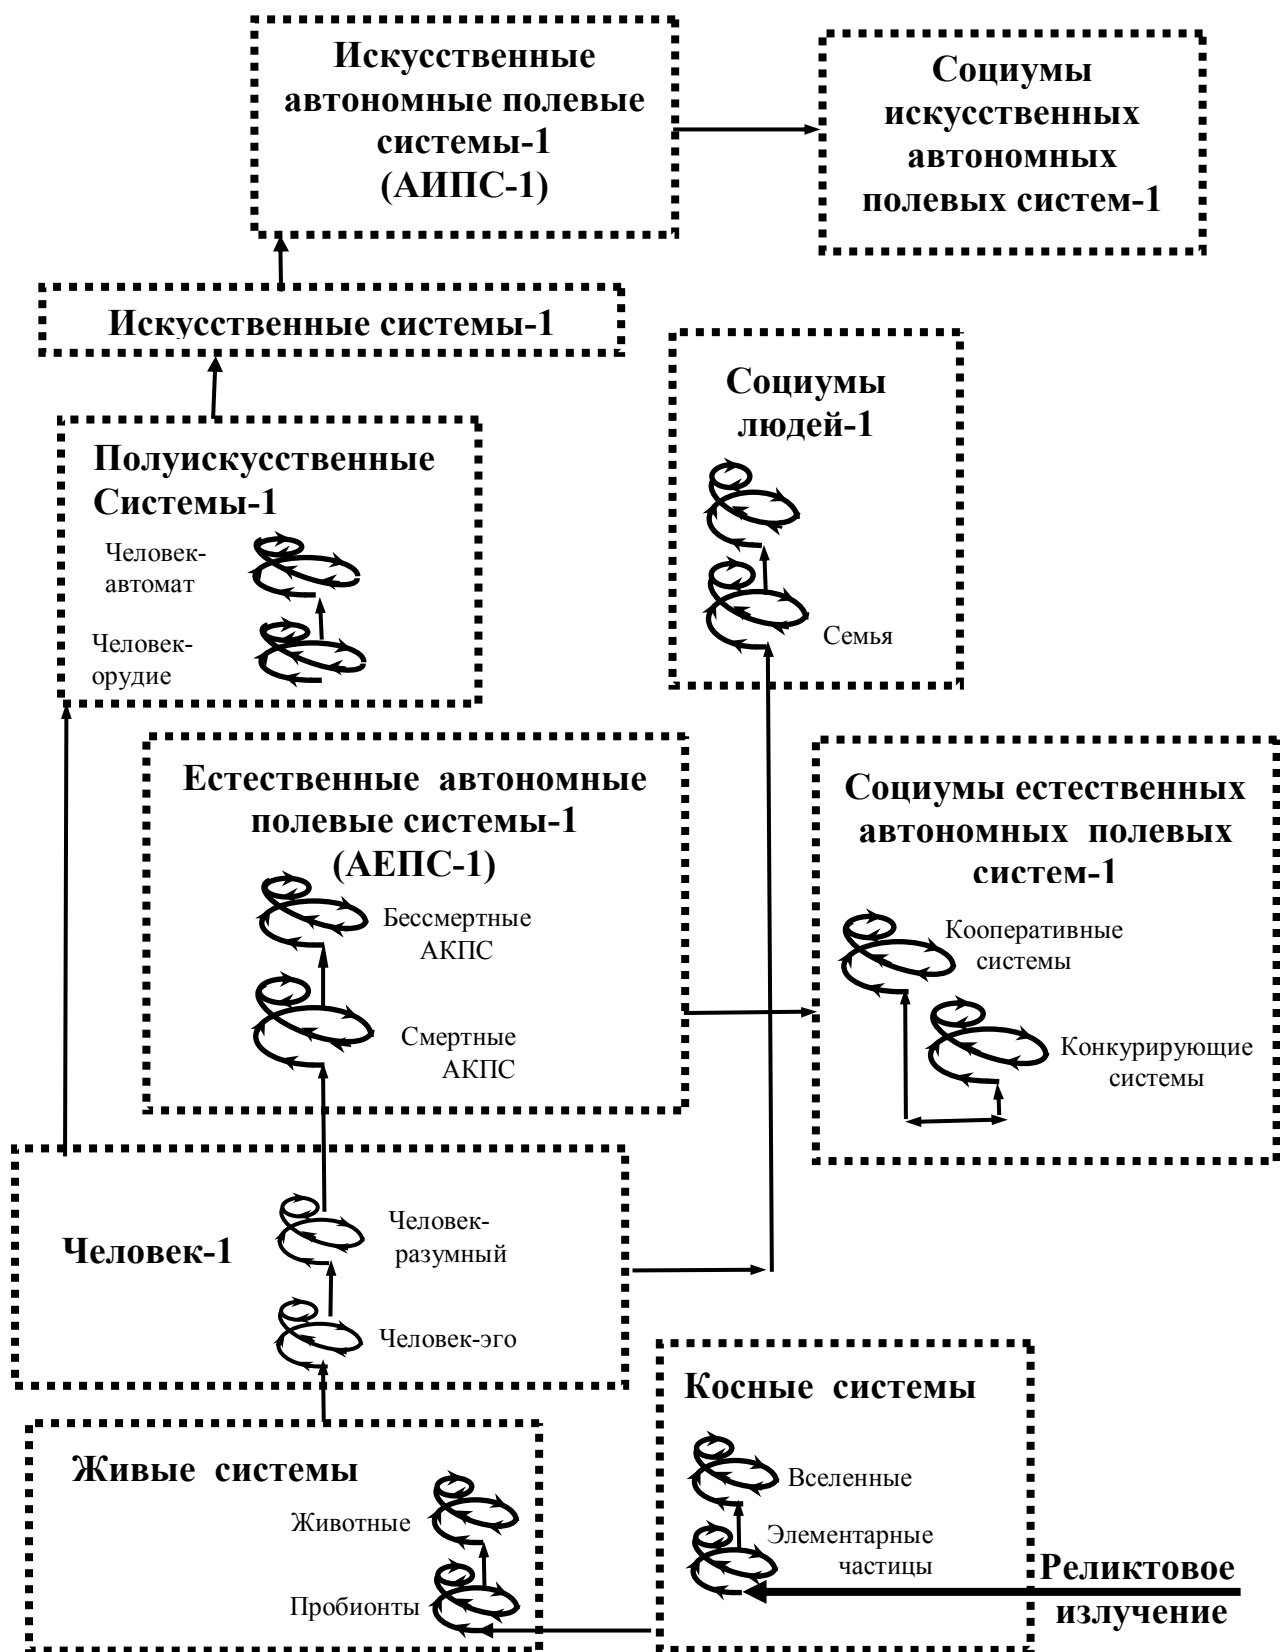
Искусственные автономные полевые системы-1 (АИПС-1)

Социумы искусственных автономных полевых систем-1

Искусственные системы-1

Социумы людей-1

Семья

Полуискусственные Системы-1

Человек-автомат

Человек-орудие

Естественные автономные полевые системы-1 (АЕПС-1)

Бессмертные АКПС

Смертные АКПС

Социумы естественных автономных полевых систем-1

Кооперативные системы

Конкурирующие системы

Человек-1

Человек-разумный

Человек-эго

Косные системы

Вселенные

Элементарные частицы

Реликтовое излучение

Живые системы

Животные

Пробионты